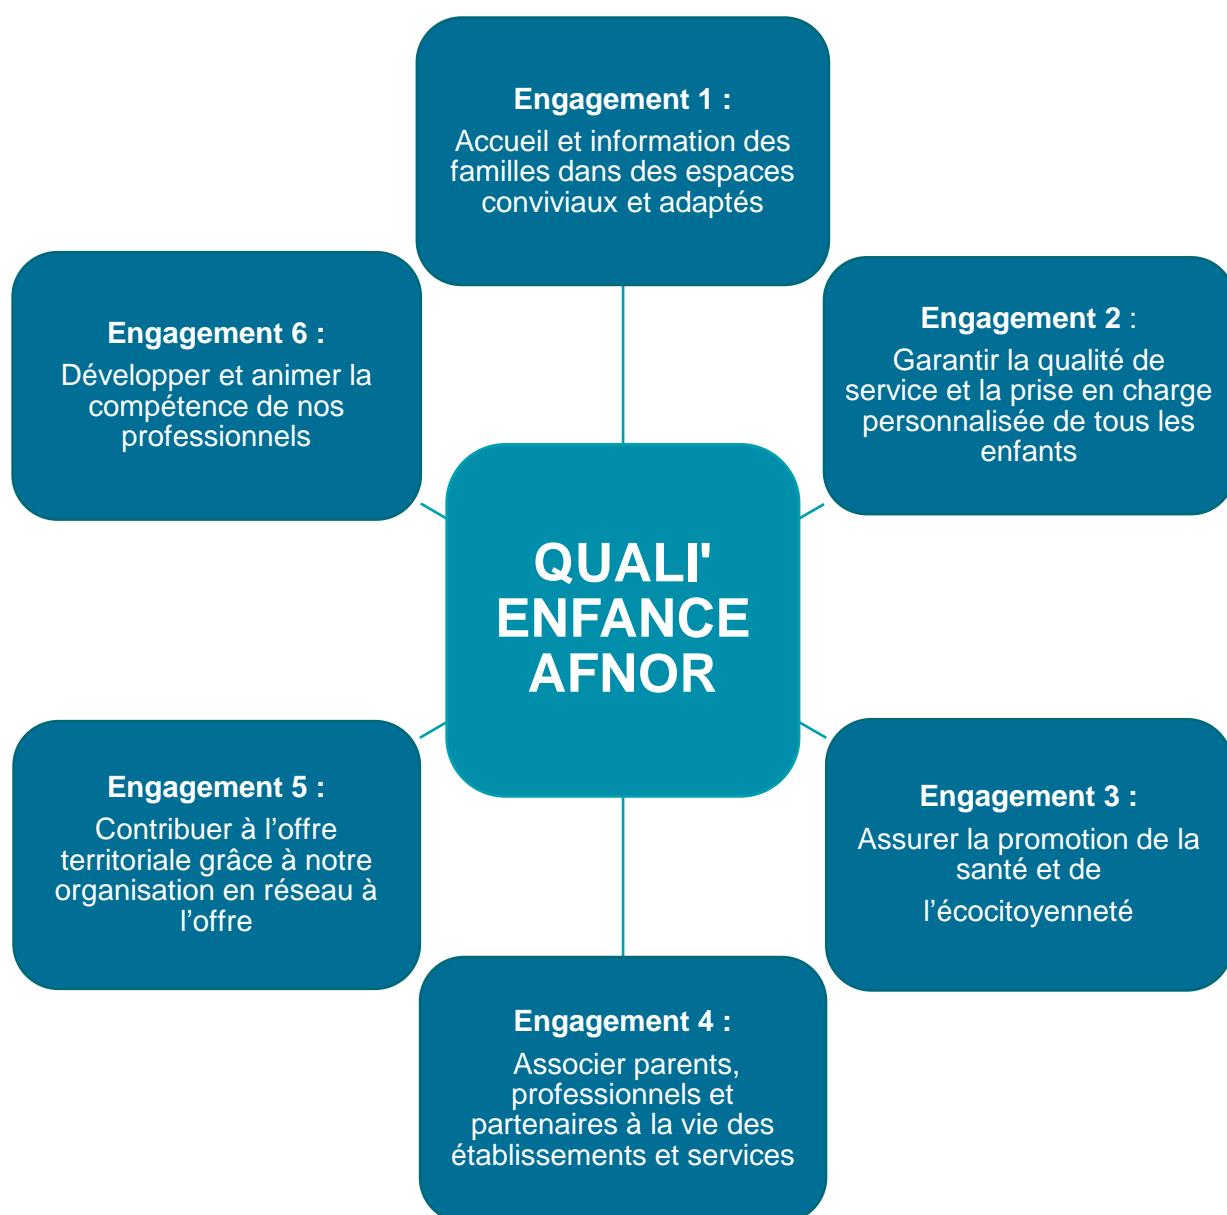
Engagement 1 :
Accueil et information des familles dans des espaces conviviaux et adaptés

Engagement 6 :
Développer et animer la compétence de nos professionnels

Engagement 2 :
Garantir la qualité de service et la prise en charge personnalisée de tous les enfants

QUALI' ENFANCE AFNOR

Engagement 5 :
Contribuer à l'offre territoriale grâce à notre organisation en réseau à l'offre

Engagement 3 :
Assurer la promotion de la santé et de l'écocitoyenneté

Engagement 4 :
Associer parents, professionnels et partenaires à la vie des établissements et services